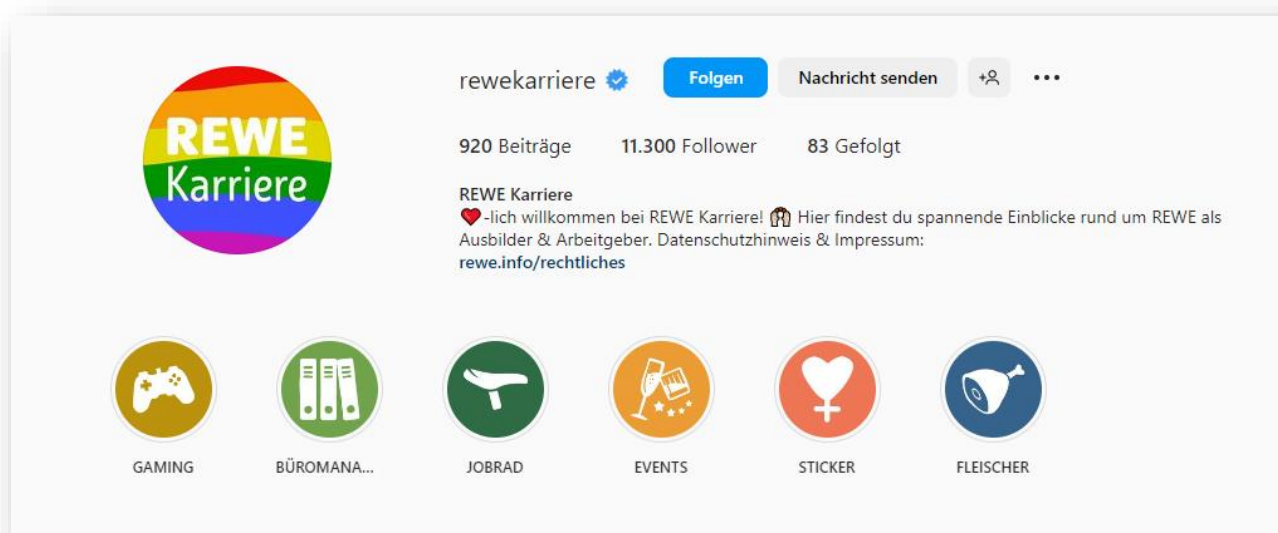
REWE Karriere

rewekarriere Folgen Nachricht senden

920 Beiträge 11.300 Follower 83 Gefolgt

REWE Karriere
❤️-lich willkommen bei REWE Karriere! Hier findest du spannende Einblicke rund um REWE als Ausbilder & Arbeitgeber. Datenschutzhinweis & Impressum:
rewe.info/rechtliches

GAMING
BÜROMANA...
JOBRAD
EVENTS
STICKER
FLEISCHER